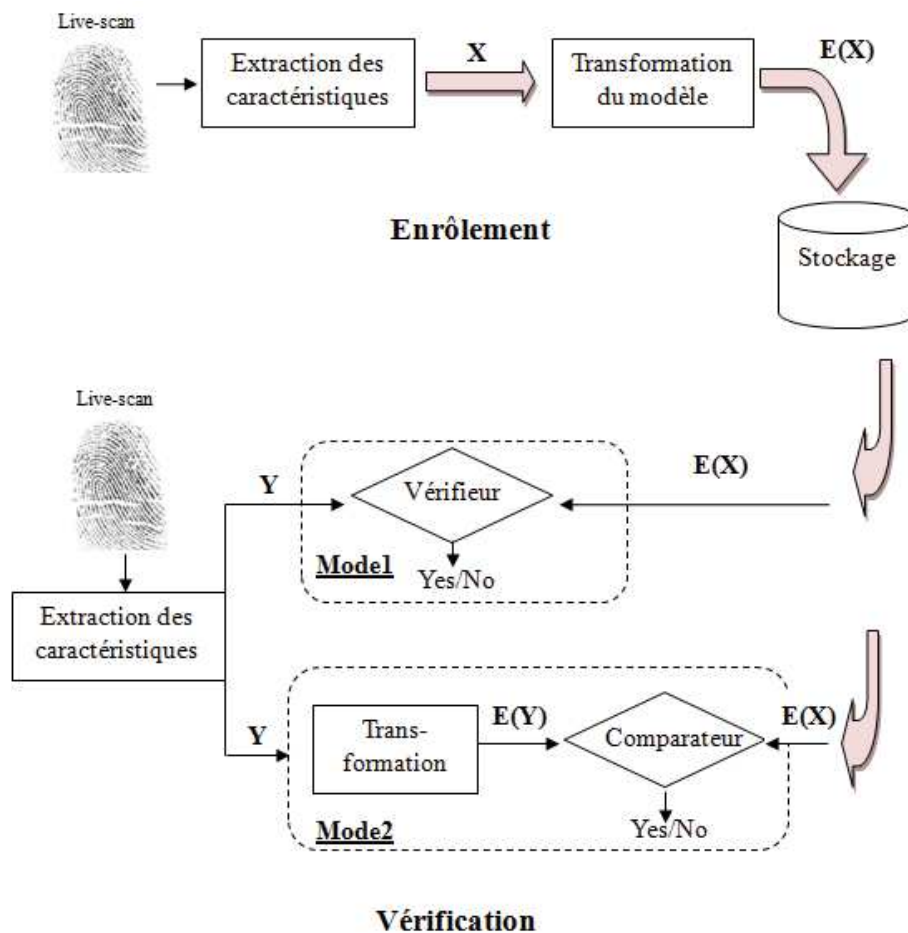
Live-scan

Extraction des caractéristiques

X

Transformation du modèle

E(X)

Enrôlement

Stockage

Live-scan

Y

Vérifieur

E(X)

Mode1

Yes/No

Extraction des caractéristiques

Y

Transformation

E(Y)

Comparateur

E(X)

Mode2

Yes/No

Vérification